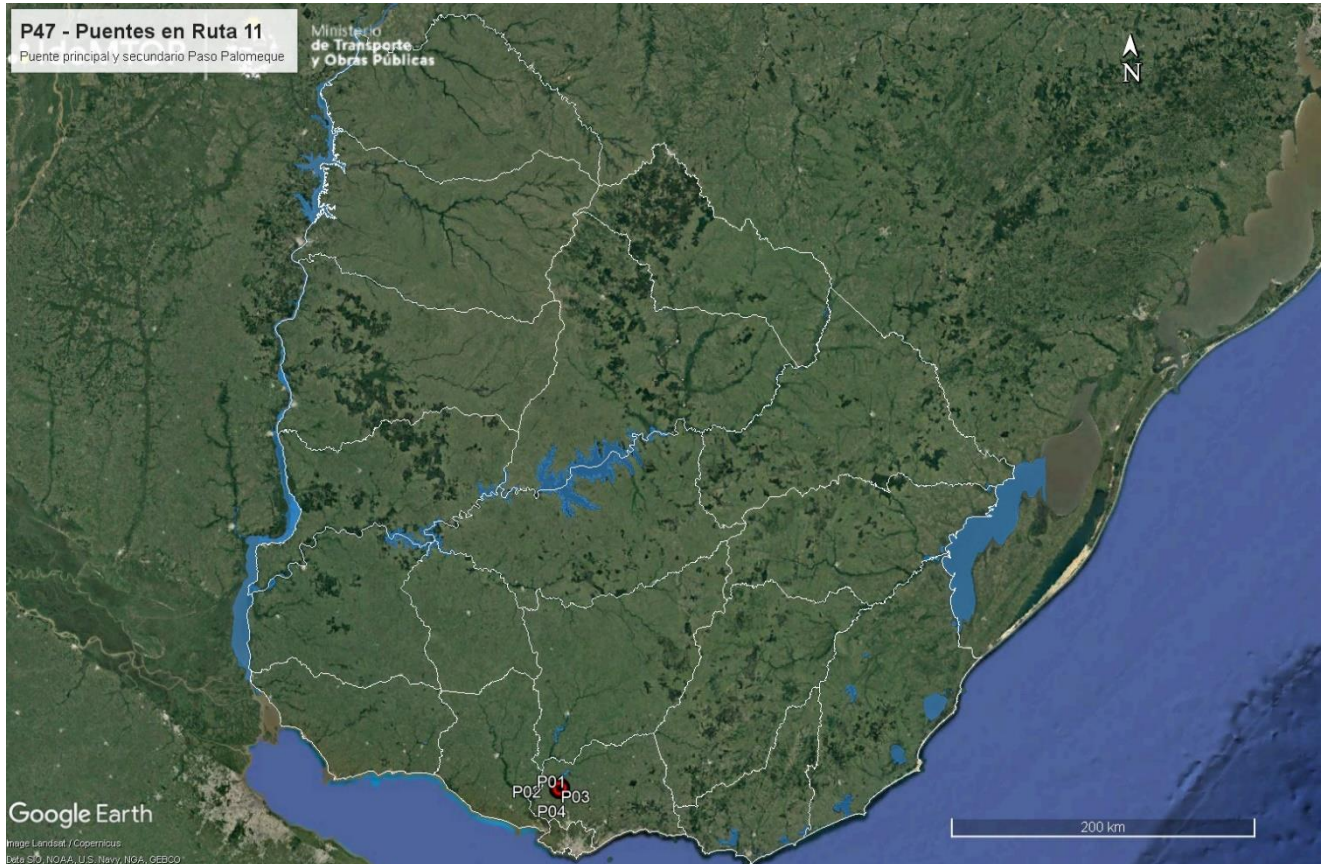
P47 - Puentes en Ruta 11
Puente principal y secundario Paso Palomeque

Ministerio
de Transporte
y Obras Públicas

N

P01
P02
P03
P04

Google Earth
Image Landsat / Copernicus
Data SIO, NOAA, U.S. Navy, NGA, GEBCO

200 km